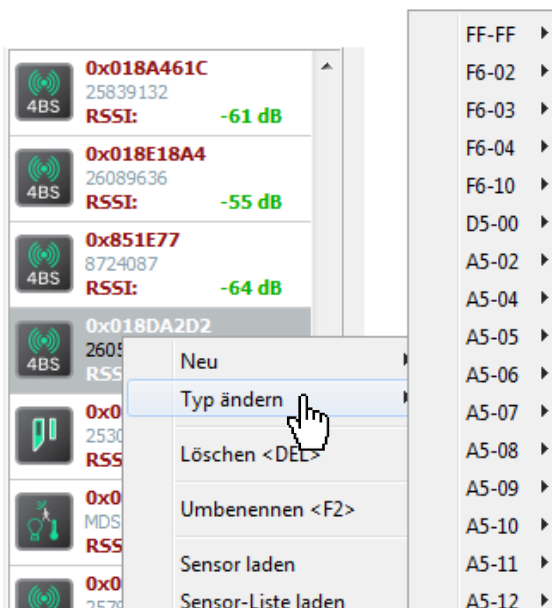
4BS
0x018A461C
25839132
RSSI: -61 dB

4BS
0x018E18A4
26089636
RSSI: -55 dB

4BS
0x851E77
8724087
RSSI: -64 dB

4BS
0x018DA2D2
260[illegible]
RSS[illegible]

0x0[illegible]
253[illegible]
RSS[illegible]

0x0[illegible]
MDS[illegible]
RSS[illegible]

0x0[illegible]
257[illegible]

Neu
Typ ändern
Löschen <DEL>
Umbenennen <F2>
Sensor laden
Sensor-Liste laden

FF-FF
F6-02
F6-03
F6-04
F6-10
D5-00
A5-02
A5-04
A5-05
A5-06
A5-07
A5-08
A5-09
A5-10
A5-11
A5-12